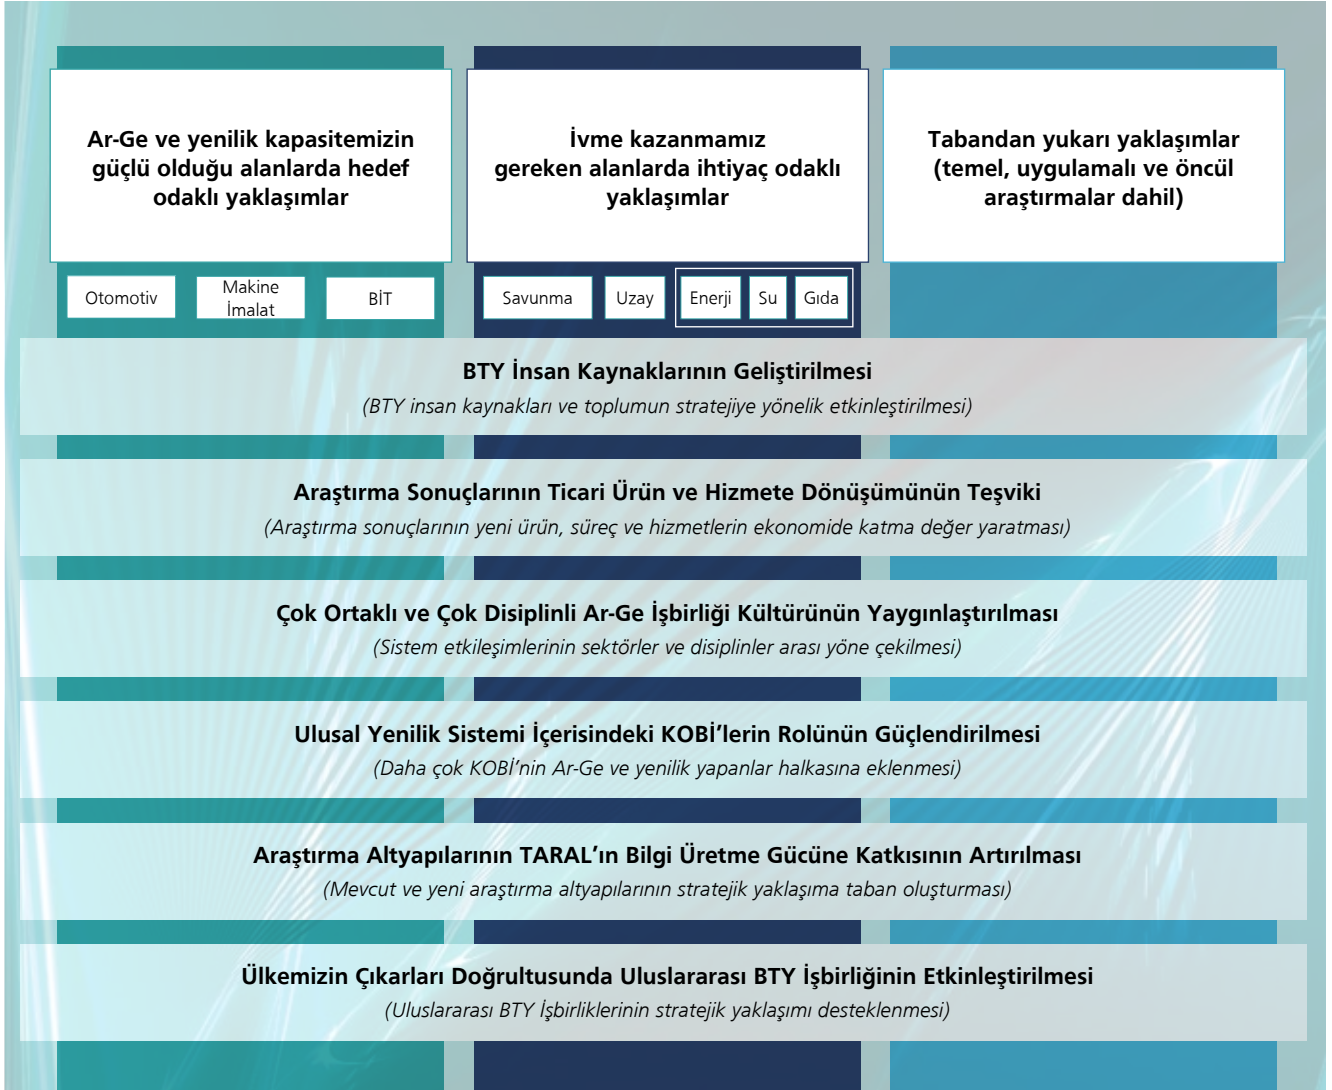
Ar-Ge ve yenilik kapasitemizin güçlü olduğu alanlarda hedef odaklı yaklaşımlar

İvme kazanmamız gereken alanlarda ihtiyaç odaklı yaklaşımlar

Tabandan yukarı yaklaşımlar (temel, uygulamalı ve öncül araştırmalar dahil)

Otomotiv

Makine İmalat

BİT

Savunma

Uzay

Enerji

Su

Gıda

BTY İnsan Kaynaklarının Geliştirilmesi
(BTY insan kaynakları ve toplumun stratejiye yönelik etkinleştirilmesi)

Araştırma Sonuçlarının Ticari Ürün ve Hizmete Dönüşümünün Teşviki
(Araştırma sonuçlarının yeni ürün, süreç ve hizmetlerin ekonomide katma değer yaratması)

Çok Ortaklı ve Çok Disiplinli Ar-Ge İşbirliği Kültürünün Yaygınlaştırılması
(Sistem etkileşimlerinin sektörler ve disiplinler arası yöne çekilmesi)

Ulusal Yenilik Sistemi İçerisindeki KOBİ'lerin Rolünün Güçlendirilmesi
(Daha çok KOBİ'nin Ar-Ge ve yenilik yapanlar halkasına eklenmesi)

Araştırma Altyapılarının TARAL'ın Bilgi Üretme Gücüne Katkısının Artırılması
(Mevcut ve yeni araştırma altyapılarının stratejik yaklaşıma taban oluşturması)

Ülkemizin Çıkarları Doğrultusunda Uluslararası BTY İşbirliğinin Etkinleştirilmesi
(Uluslararası BTY İşbirliklerinin stratejik yaklaşımı desteklenmesi)